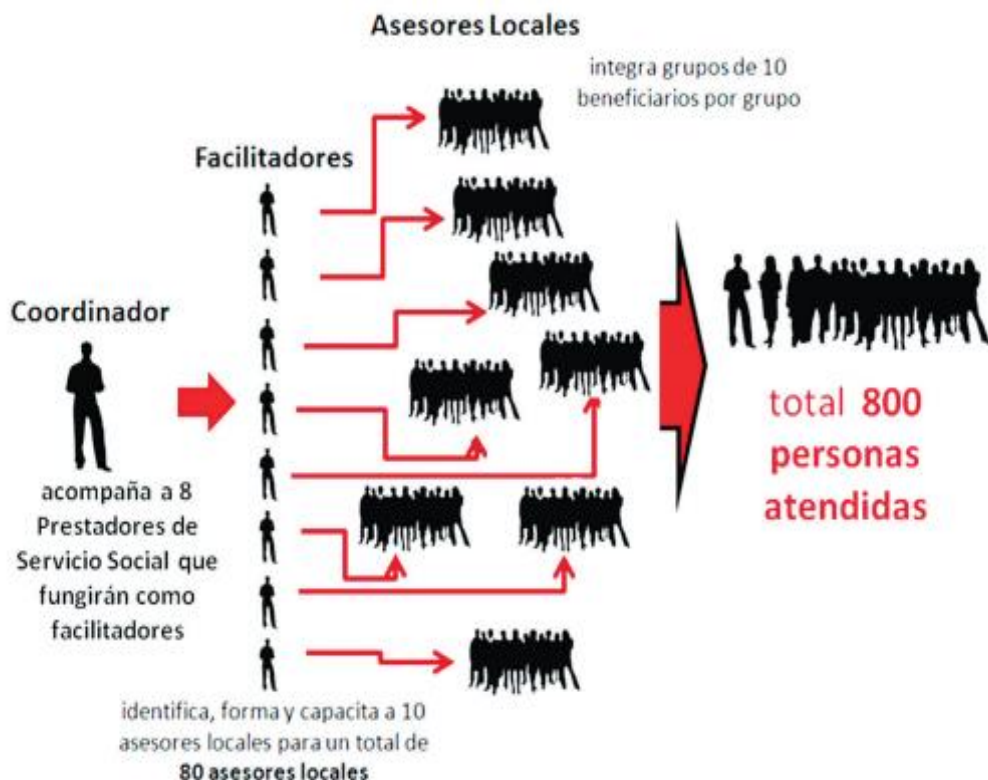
Asesores Locales

integra grupos de 10 beneficiarios por grupo

Facilitadores

Coordinador

acompaña a 8 Prestadores de Servicio Social que fungirán como facilitadores

total 800 personas atendidas

identifica, forma y capacita a 10 asesores locales para un total de 80 asesores locales